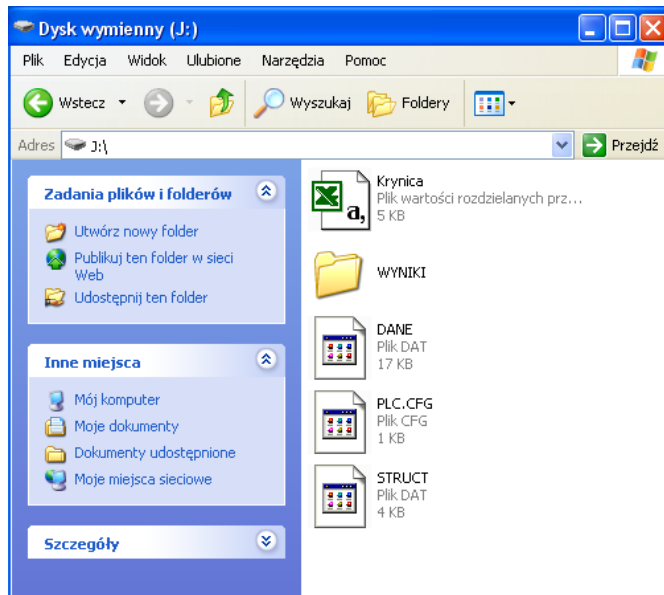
Dysk wymienny (J:)

Plik Edycja Widok Ulubione Narzędzia Pomoc

Wstecz Wyszukaj Foldery

Adres J:\ Przejdź

Zadania plików i folderów

Utwórz nowy folder

Publikuj ten folder w sieci Web

Udostępnij ten folder

Inne miejsca

Mój komputer

Moje dokumenty

Dokumenty udostępnione

Moje miejsca sieciowe

Szczegóły

Krynica
Plik wartości rozdzielanych prz...
5 KB

WYNIKI

DANE
Plik DAT
17 KB

PLC.CFG
Plik CFG
1 KB

STRUCT
Plik DAT
4 KB